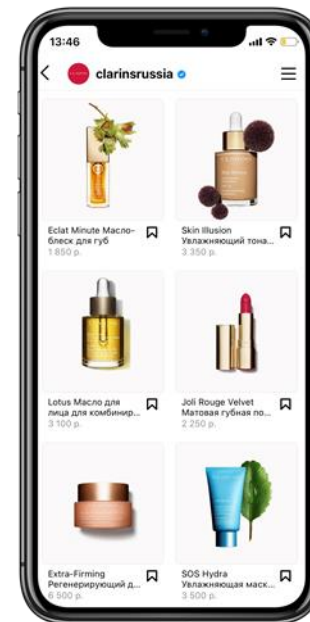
13:46

clarinsrussia

Eclat Minute Масло-блеск для губ
1 850 р.

Skin Illusion Увлажняющий тона...
3 350 р.

Lotus Масло для лица для комбинир...
3 100 р.

Joli Rouge Velvet Матовая губная по...
2 250 р.

Extra-Firming Регенерирующий д...
6 500 р.

SOS Hydra Увлажняющая маск...
3 500 р.